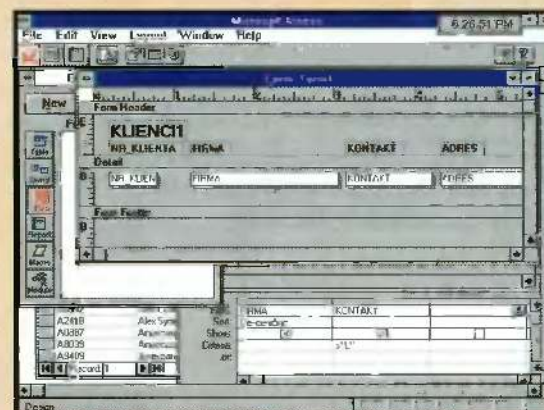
Microsoft Access
6:26:51 PM
File Edit View Layout Window Help
New
Form: Layout
Form Header
KLIENCI1
NR_KLIENTA FIRMA KONTAKT ADRES
Detail
NR_KLIEN FIRMA KONTAKT ADRES
Form Footer
Table
Query
Form
Report
Macro
Module
A2418 Alex Sys
A0087 American
A8039 American
A9409 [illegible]
Record: 1
Field: FIRMA KONTAKT
Sort: Ascending
Show:
Criteria: >"L"
or:
Design